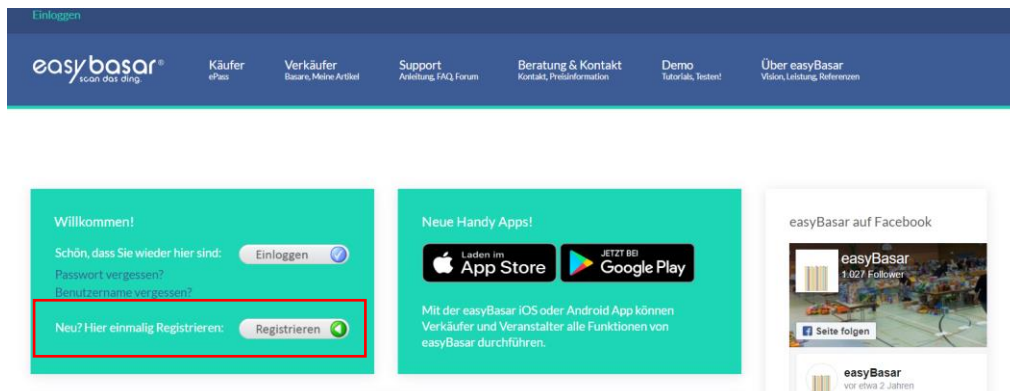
Einloggen

easybasar®
scan das ding.

Käufer
ePass

Verkäufer
Basare, Meine Artikel

Support
Anleitung, FAQ, Forum

Beratung & Kontakt
Kontakt, Preisinformation

Demo
Tutorials, Testen!

Über easyBasar
Vision, Leistung, Referenzen

Willkommen!

Schön, dass Sie wieder hier sind: Einloggen

Passwort vergessen?

Benutzername vergessen?

Neu? Hier einmalig Registrieren: Registrieren

Neue Handy Apps!

Laden im App Store

JETZT BEI Google Play

Mit der easyBasar iOS oder Android App können Verkäufer und Veranstalter alle Funktionen von easyBasar durchführen.

easyBasar auf Facebook

easyBasar
1.027 Follower

Seite folgen

easyBasar
vor etwa 2 Jahren